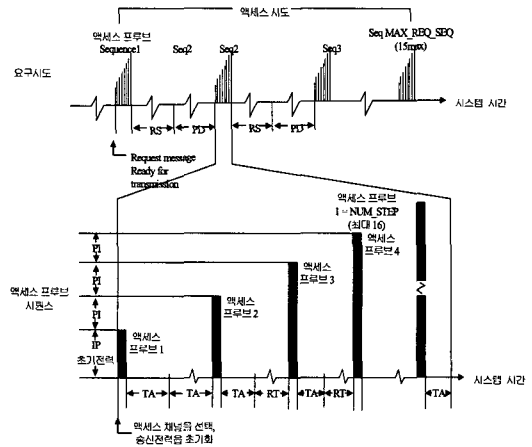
액세스 시도

액세스 프루브 Sequence1

Seq2

Seq2

Seq3

Seq MAX_REQ_SEQ (15max)

요구시도

시스템 시간

RS

PD

RS

PD

Request message Ready for transmission

액세스 프루브 1 ~ NUM_STEP (최대 16)

PI

PI

PI

IP

초기전력

액세스 프루브 시퀀스

액세스 프루브 1

액세스 프루브 2

액세스 프루브 3

액세스 프루브 4

TA

TA

TA

RT

TA

RT

TA

시스템 시간

액세스 채널을 선택, 송신전력을 초기화